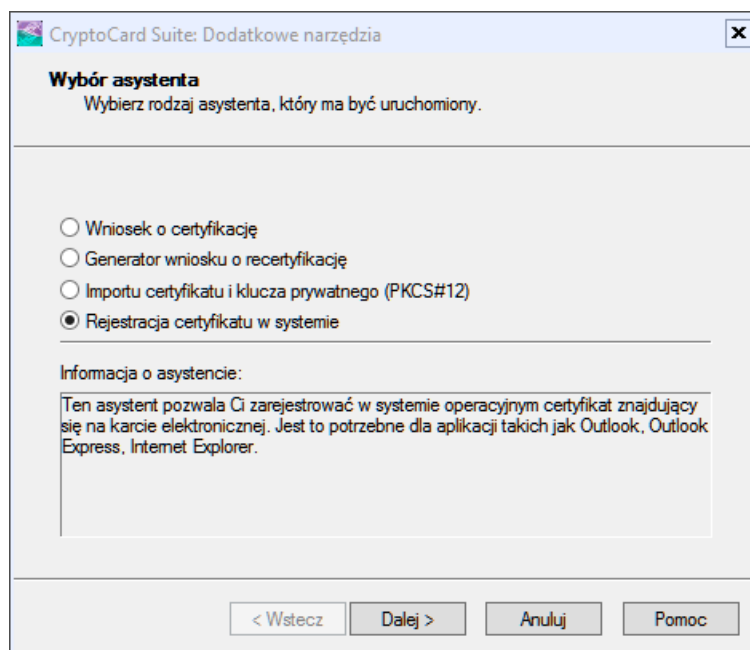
CryptoCard Suite: Dodatkowe narzędzia

Wybór asystenta
Wybierz rodzaj asystenta, który ma być uruchomiony.

Wniosek o certyfikację
Generator wniosku o recertyfikację
Importu certyfikatu i klucza prywatnego (PKCS#12)
Rejestracja certyfikatu w systemie

Informacja o asystencie:
Ten asystent pozwala Ci zarejestrować w systemie operacyjnym certyfikat znajdujący się na karcie elektronicznej. Jest to potrzebne dla aplikacji takich jak Outlook, Outlook Express, Internet Explorer.

< Wstecz
Dalej >
Anuluj
Pomoc